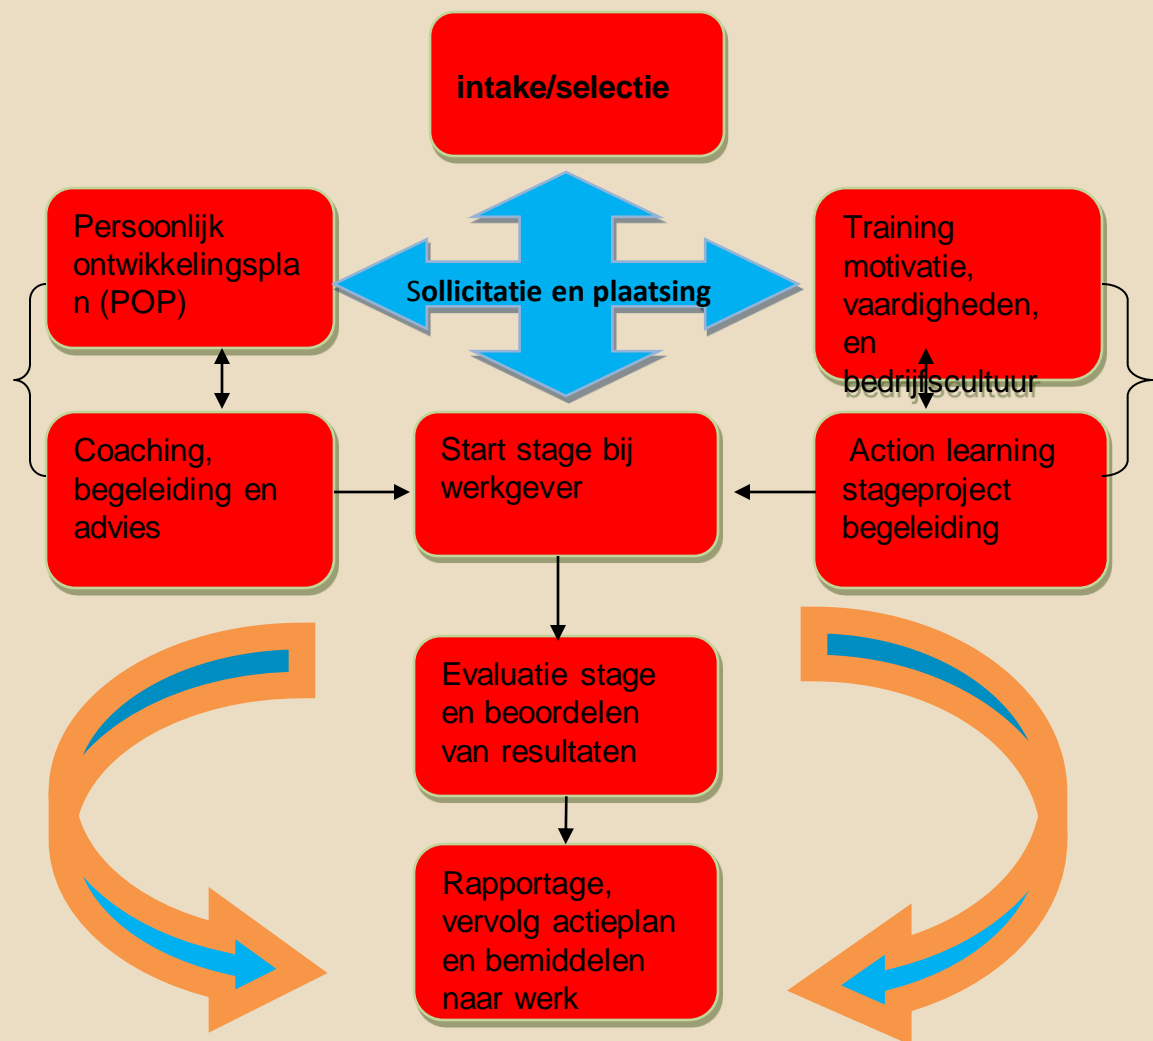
intake/selectie

Persoonlijk ontwikkelingsplan (POP)

Sollicitatie en plaatsing

Training motivatie, vaardigheden, en bedrijfscultuur

Coaching, begeleiding en advies

Start stage bij werkgever

Action learning stageproject begeleiding

Evaluatie stage en beoordelen van resultaten

Rapportage, vervolg actieplan en bemiddelen naar werk